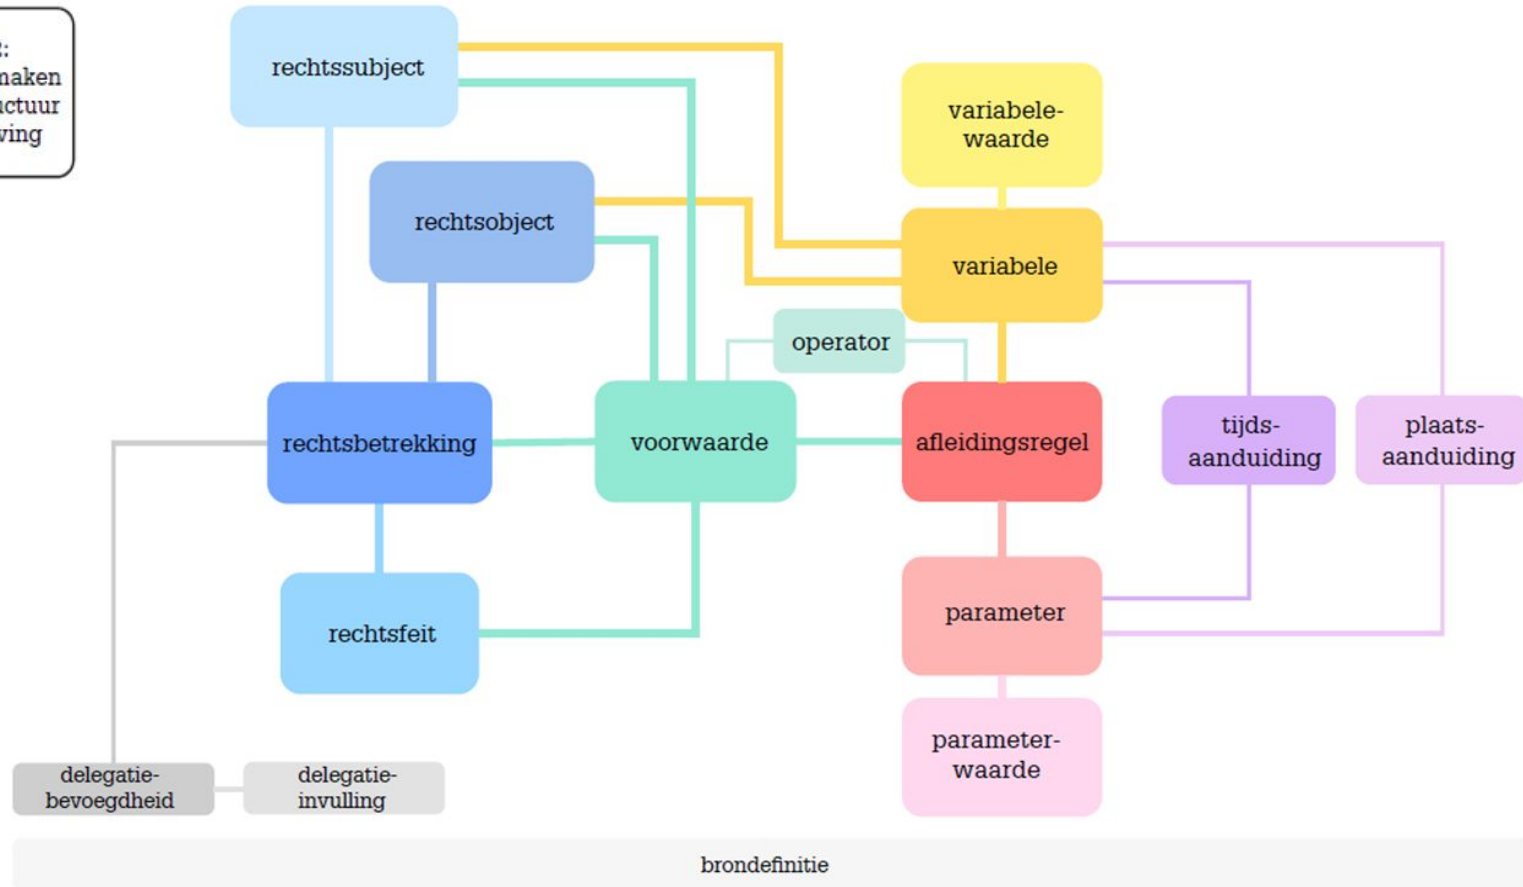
:
naken
ctuur
ving

rechtssubject

variabele-waarde

rechtsobject

variabele

operator

rechtsbetrekking

voorwaarde

afleidingsregel

tijds-aanduiding

plaats-aanduiding

rechtsfeit

parameter

parameter-waarde

delegatie-bevoegdheid

delegatie-invulling

brondefinitie